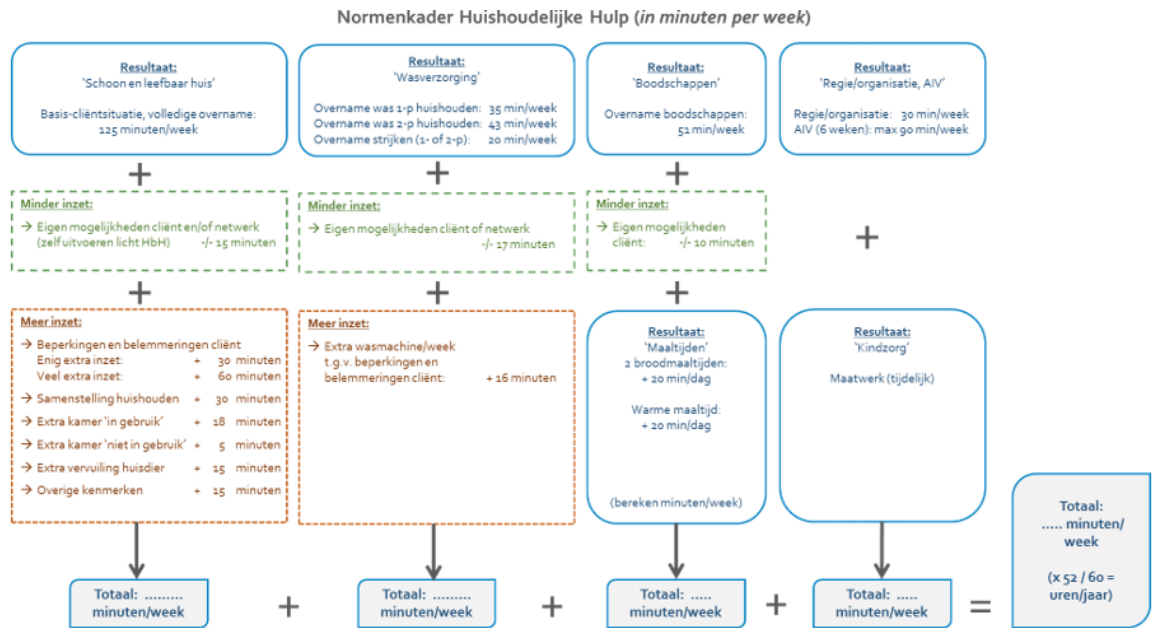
Normenkader Huishoudelijke Hulp (*in minuten per week*)

Resultaat:
'Schoon en leefbaar huis'

Basis-cliëntsituatie, volledige overname:
125 minuten/week

Resultaat:
'Wasverzorging'

Overname was 1-p huishouden: 35 min/week
Overname was 2-p huishouden: 43 min/week
Overname strijken (1- of 2-p): 20 min/week

Resultaat:
'Boodschappen'

Overname boodschappen:
51 min/week

Resultaat:
'Regie/organisatie, AIV'

Regie/organisatie: 30 min/week
AIV (6 weken): max 90 min/week

+

+

+

Minder inzet:
→ Eigen mogelijkheden cliënt en/of netwerk (zelf uitvoeren licht HbH) -/- 15 minuten

Minder inzet:
→ Eigen mogelijkheden cliënt of netwerk -/- 17 minuten

Minder inzet:
→ Eigen mogelijkheden cliënt: -/- 10 minuten

+

+

+

+

Meer inzet:
→ Beperkingen en belemmeringen cliënt
Enig extra inzet: + 30 minuten
Veel extra inzet: + 60 minuten
→ Samenstelling huishouden + 30 minuten
→ Extra kamer 'in gebruik' + 18 minuten
→ Extra kamer 'niet in gebruik' + 5 minuten
→ Extra vervuiling huisdier + 15 minuten
→ Overige kenmerken + 15 minuten

Meer inzet:
→ Extra wasmachine/week t.g.v. beperkingen en belemmeringen cliënt: + 16 minuten

Resultaat:
'Maaltijden'
2 broodmaaltijden:
+ 20 min/dag

Warme maaltijd:
+ 20 min/dag

(bereken minuten/week)

Resultaat:
'Kindzorg'

Maatwerk (tijdelijk)

Totaal:
..... minuten/ week

(x 52 / 60 = uren/jaar)

Totaal: ......... minuten/week

+

Totaal: ......... minuten/week

+

Totaal: ..... minuten/week

+

Totaal: ..... minuten/week

=